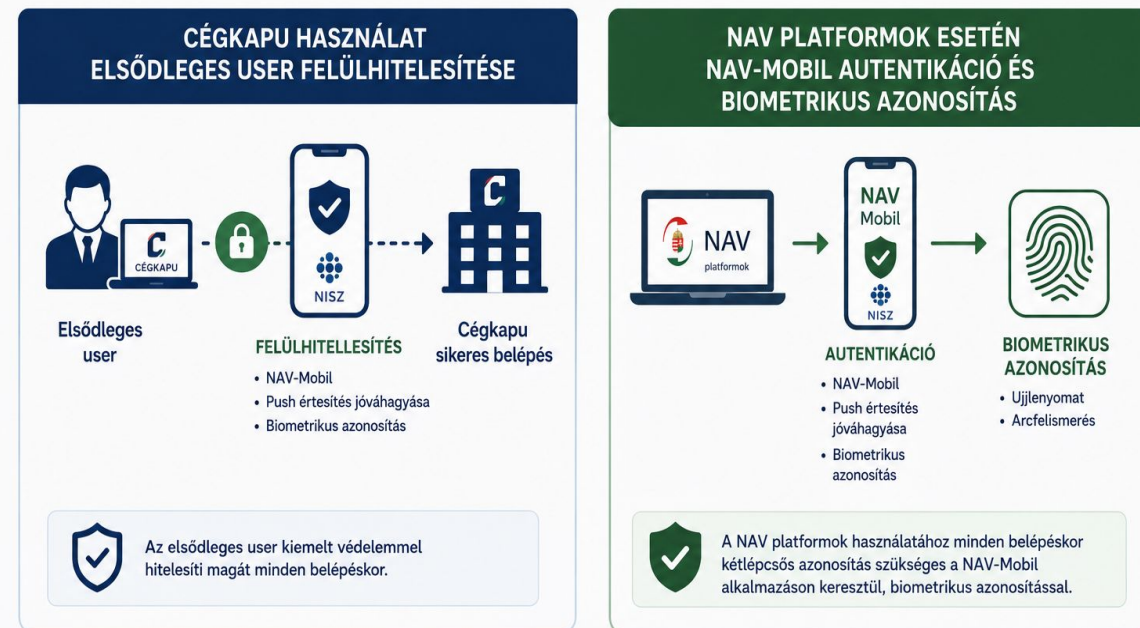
CÉGKAPU HASZNÁLAT
ELSŐDLEGES USER FELÜLHITELESÍTÉSE

CÉGKAPU

NISZ

Elsődleges user

FELÜLHITELLESÍTÉS
• NAV-Mobil
• Push értesítés jóváhagyása
• Biometrikus azonosítás

Cégkapu sikeres belépés

Az elsődleges user kiemelt védelemmel hitelesíti magát minden belépéskor.

NAV PLATFORMOK ESETÉN
NAV-MOBIL AUTENTIKÁCIÓ ÉS
BIOMETRIKUS AZONOSÍTÁS

NAV
platformok

NAV
Mobil

NISZ

AUTENTIKÁCIÓ
• NAV-Mobil
• Push értesítés jóváhagyása
• Biometrikus azonosítás

BIOMETRIKUS AZONOSÍTÁS
• Ujjlenyomat
• Arcfelismerés

A NAV platformok használatához minden belépéskor kétlépcsős azonosítás szükséges a NAV-Mobil alkalmazáson keresztül, biometrikus azonosítással.